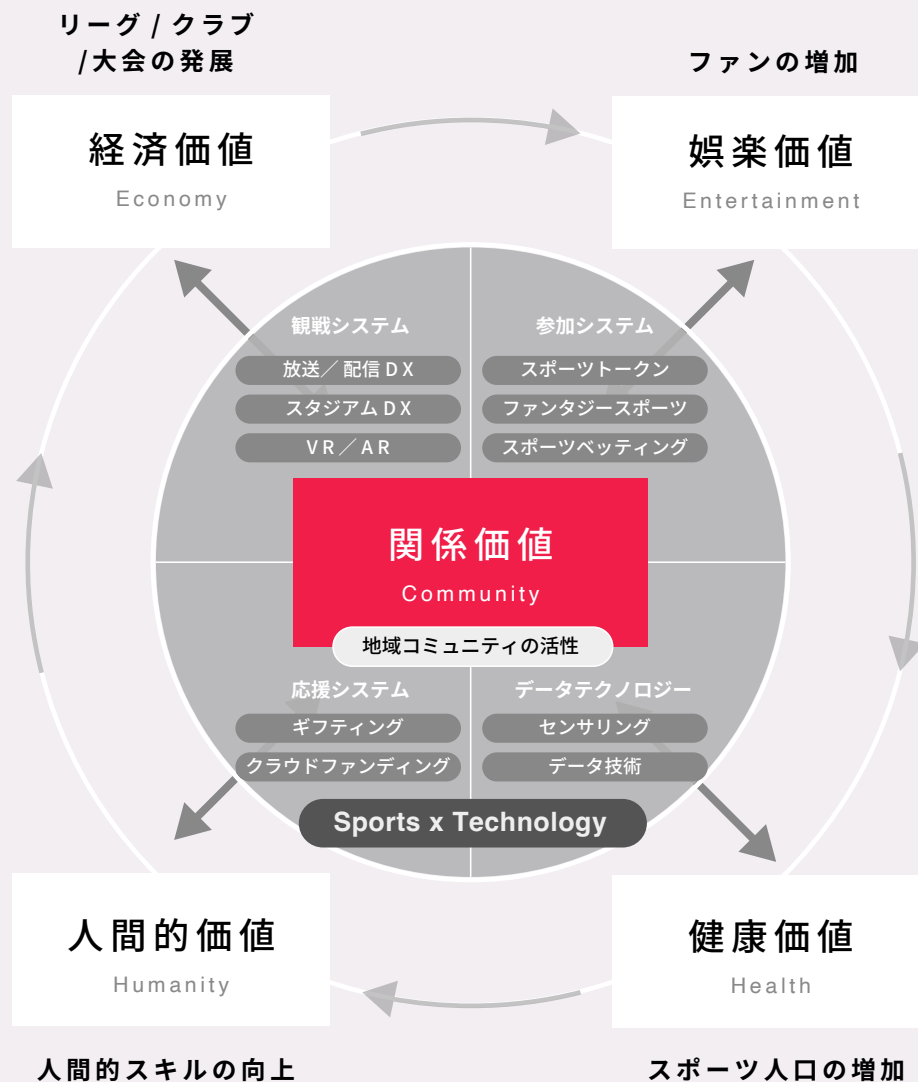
リーグ / クラブ /大会の発展

ファンの増加

経済価値
Economy

娯楽価値
Entertainment

観戦システム
放送／配信 DX
スタジアム DX
VR／AR

参加システム
スポーツトークン
ファンタジースポーツ
スポーツベッティング

関係価値
Community
地域コミュニティの活性

応援システム
ギフティング
クラウドファンディング

データテクノロジー
センサリング
データ技術

Sports x Technology

人間的価値
Humanity

健康価値
Health

人間的スキルの向上

スポーツ人口の増加